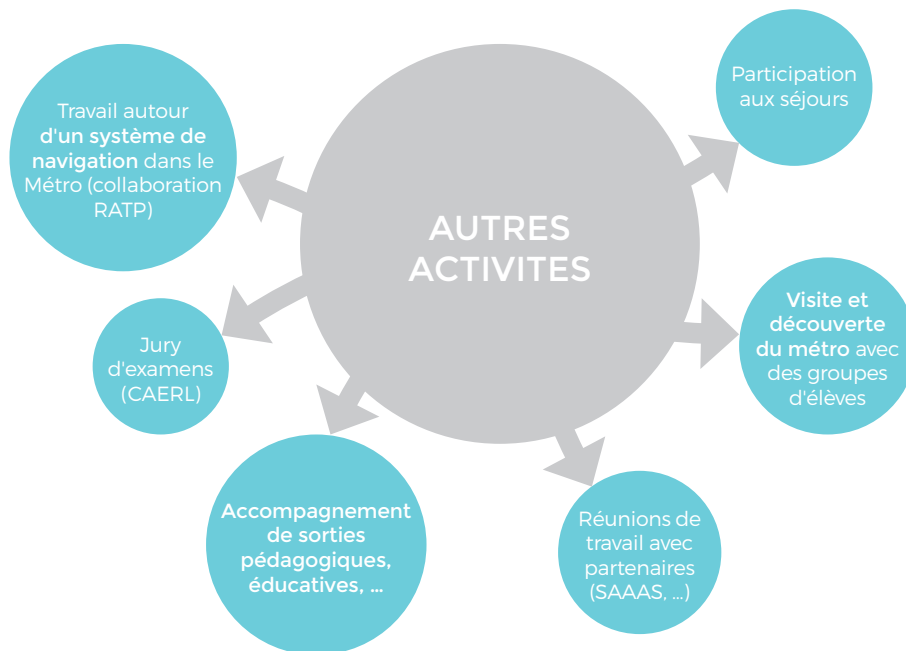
AUTRES ACTIVITES

Travail autour d'un système de navigation dans le Métro (collaboration RATP)

Participation aux séjours

Visite et découverte du métro avec des groupes d'élèves

Jury d'examens (CAERL)

Accompagnement de sorties pédagogiques, éducatives, ...

Réunions de travail avec partenaires (SAAAS, ...)